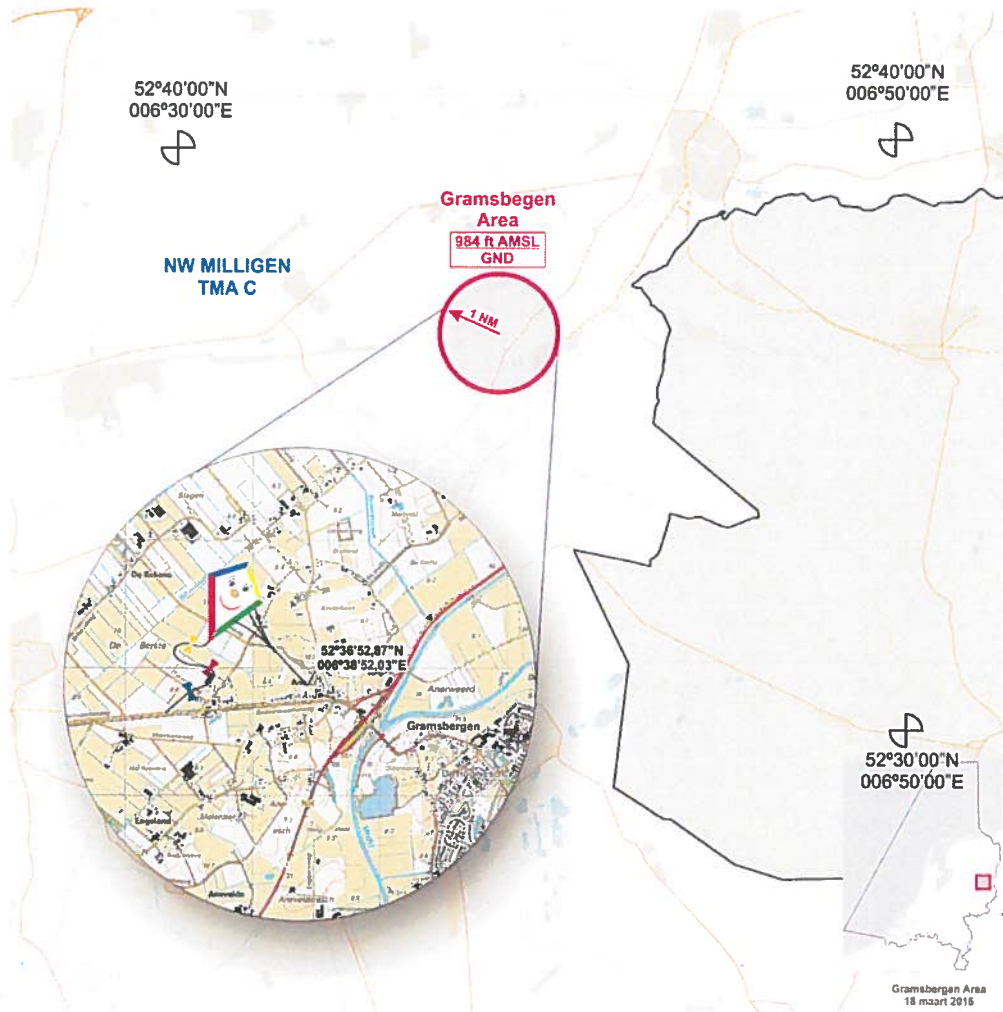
52°40'00"N
006°30'00"E

52°40'00"N
006°50'00"E

Gramsbegen
Area

984 ft AMSL
GND

NW MILLIGEN
TMA C

1 NM

52°36'52,87"N
006°38'52,03"E

Gramsbergen

De Bebenc

Slagen

Engeland

Anerweerd

52°30'00"N
006°50'00"E

Gramsbergen Area
18 maart 2015